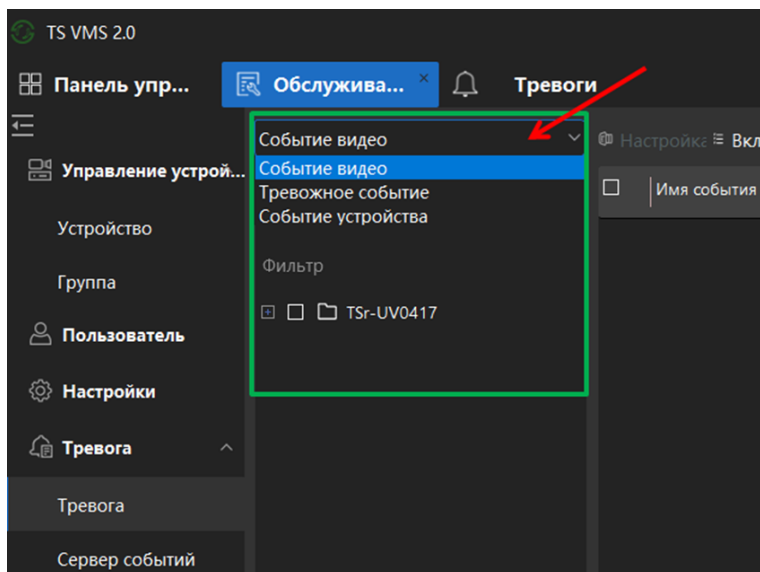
TS VMS 2.0

Панель упр...

Обслужива...

Тревоги

Управление устрой...

Устройство

Группа

Пользователь

Настройки

Тревога

Тревога

Сервер событий

Событие видео

Событие видео
Тревожное событие
Событие устройства

Фильтр

TSr-UV0417

Настройка

Вкл

Имя события